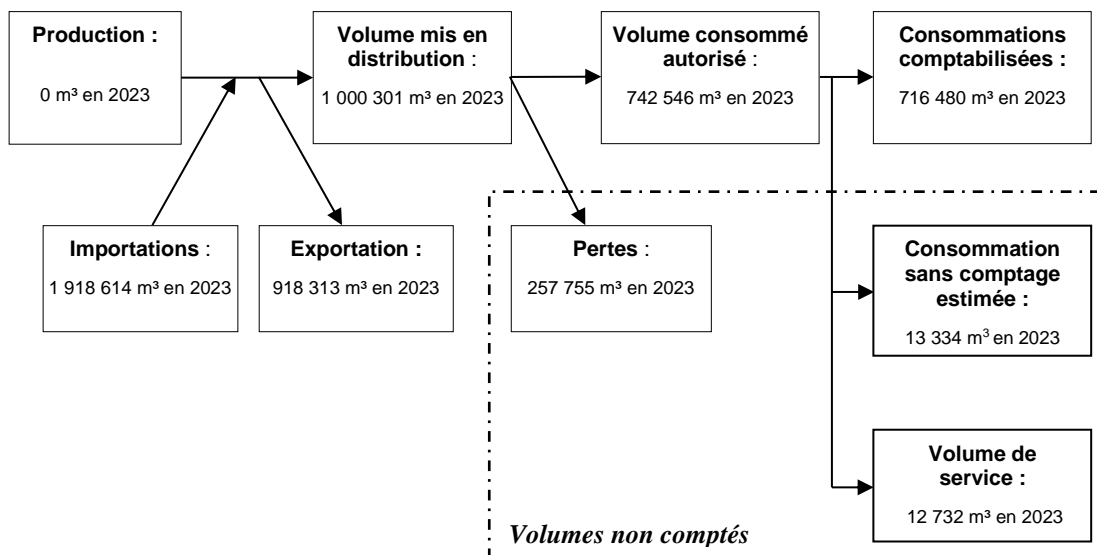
**Production :**

0 m³ en 2023

**Volume mis en distribution** :

1 000 301 m³ en 2023

**Volume consommé autorisé** :

742 546 m³ en 2023

**Consommations comptabilisées :**

716 480 m³ en 2023

**Importations** :

1 918 614 m³ en 2023

**Exportation :**

918 313 m³ en 2023

**Pertes** :

257 755 m³ en 2023

**Consommation sans comptage estimée :**

13 334 m$^3$ en 2023

**Volume de service :**

12 732 m³ en 2023

*Volumes non comptés*